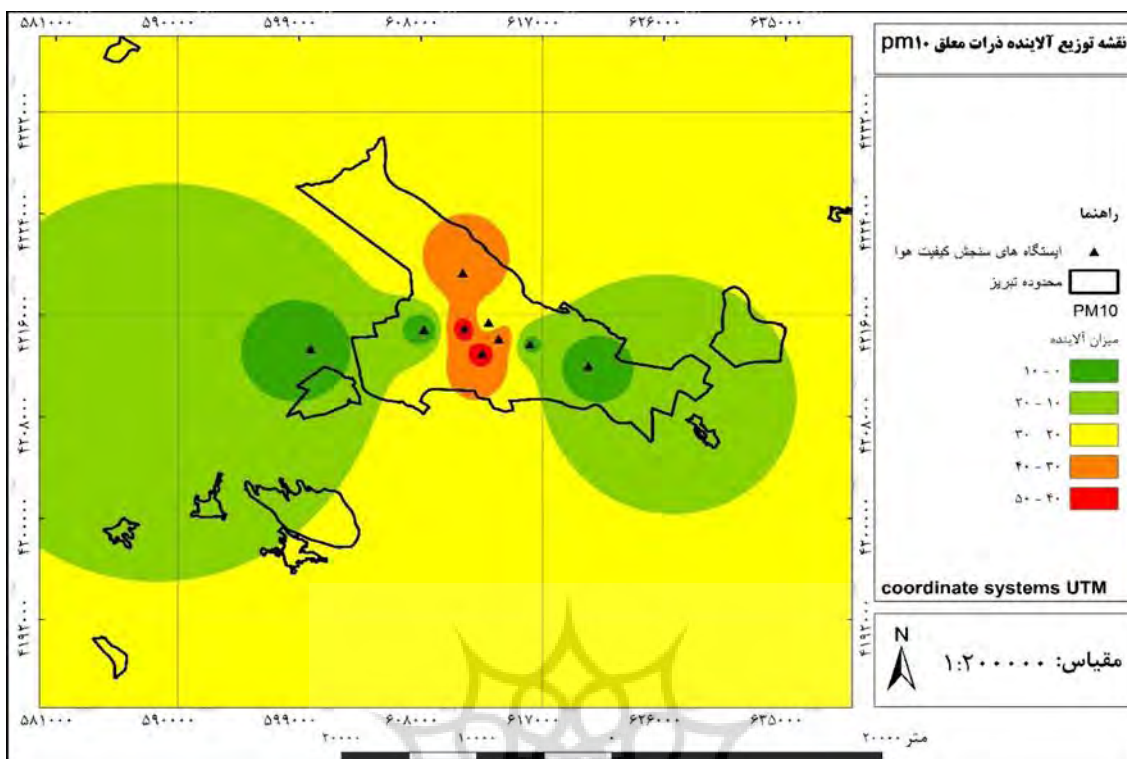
۵۸۱۰۰۰ ۵۹۰۰۰۰ ۵۹۹۰۰۰ ۶۰۸۰۰۰ ۶۱۷۰۰۰ ۶۲۶۰۰۰ ۶۳۵۰۰۰

نقشه توزیع آلاینده ذرات معلق pm۱۰

۴۲۳۰۰۰۰
۴۲۲۴۰۰۰
۴۲۱۶۰۰۰
۴۲۰۸۰۰۰
۴۲۰۰۰۰۰
۴۱۹۲۰۰۰

راهنما

ایستگاه های سنجش کیفیت هوا

محدوده تبریز

PM10

میزان آلاینده

۱۰ - ۰

۲۰ - ۱۰

۳۰ - ۲۰

۴۰ - ۳۰

۵۰ - ۴۰

coordinate systems UTM

N

مقیاس: ۱:۲۰۰۰۰۰

۵۸۱۰۰۰ ۵۹۰۰۰۰ ۵۹۹۰۰۰ ۶۰۸۰۰۰ ۶۱۷۰۰۰ ۶۲۶۰۰۰ ۶۳۵۰۰۰

۲۰۰۰۰ ۱۰۰۰۰ ۰ ۲۰۰۰۰ متر